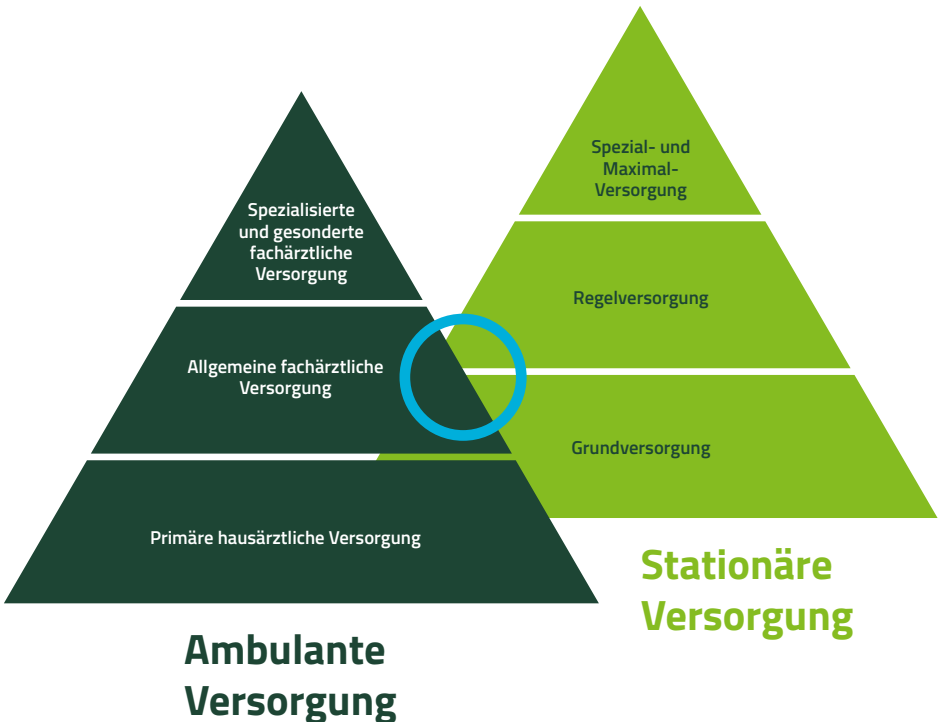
Spezialisierte und gesonderte fachärztliche Versorgung

Allgemeine fachärztliche Versorgung

Primäre hausärztliche Versorgung

Ambulante Versorgung

Spezial- und Maximal-Versorgung

Regelversorgung

Grundversorgung

Stationäre Versorgung